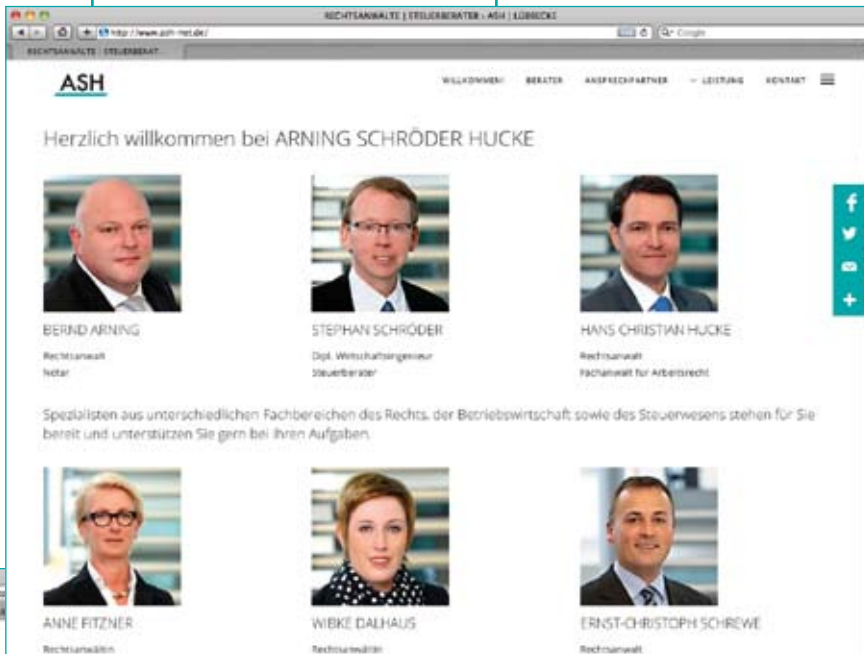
RECHTSANWÄLTE | STEUERBERATER - ASH | LÜBBECKE

http://www.ash-net.de/

Google

RECHTSANWÄLTE STEUERBERAT

ASH

WILLKOMMEN BERATER ANSPRECHPARTNER LEISTUNG KONTAKT

Herzlich willkommen bei ARNING SCHRÖDER HUCKE

BERND ARNING
Rechtsanwalt
Notar

STEPHAN SCHRÖDER
Dipl. Wirtschaftsingenieur
Steuerberater

HANS CHRISTIAN HUCKE
Rechtsanwalt
Fachanwalt für Arbeitsrecht

Spezialisten aus unterschiedlichen Fachbereichen des Rechts, der Betriebswirtschaft sowie des Steuerwesens stehen für Sie bereit und unterstützen Sie gern bei Ihren Aufgaben.

ANNE FITZNER
Rechtsanwältin

WIBKE DALHAUS
Rechtsanwältin

ERNST-CHRISTOPH SCHREWE
Rechtsanwalt